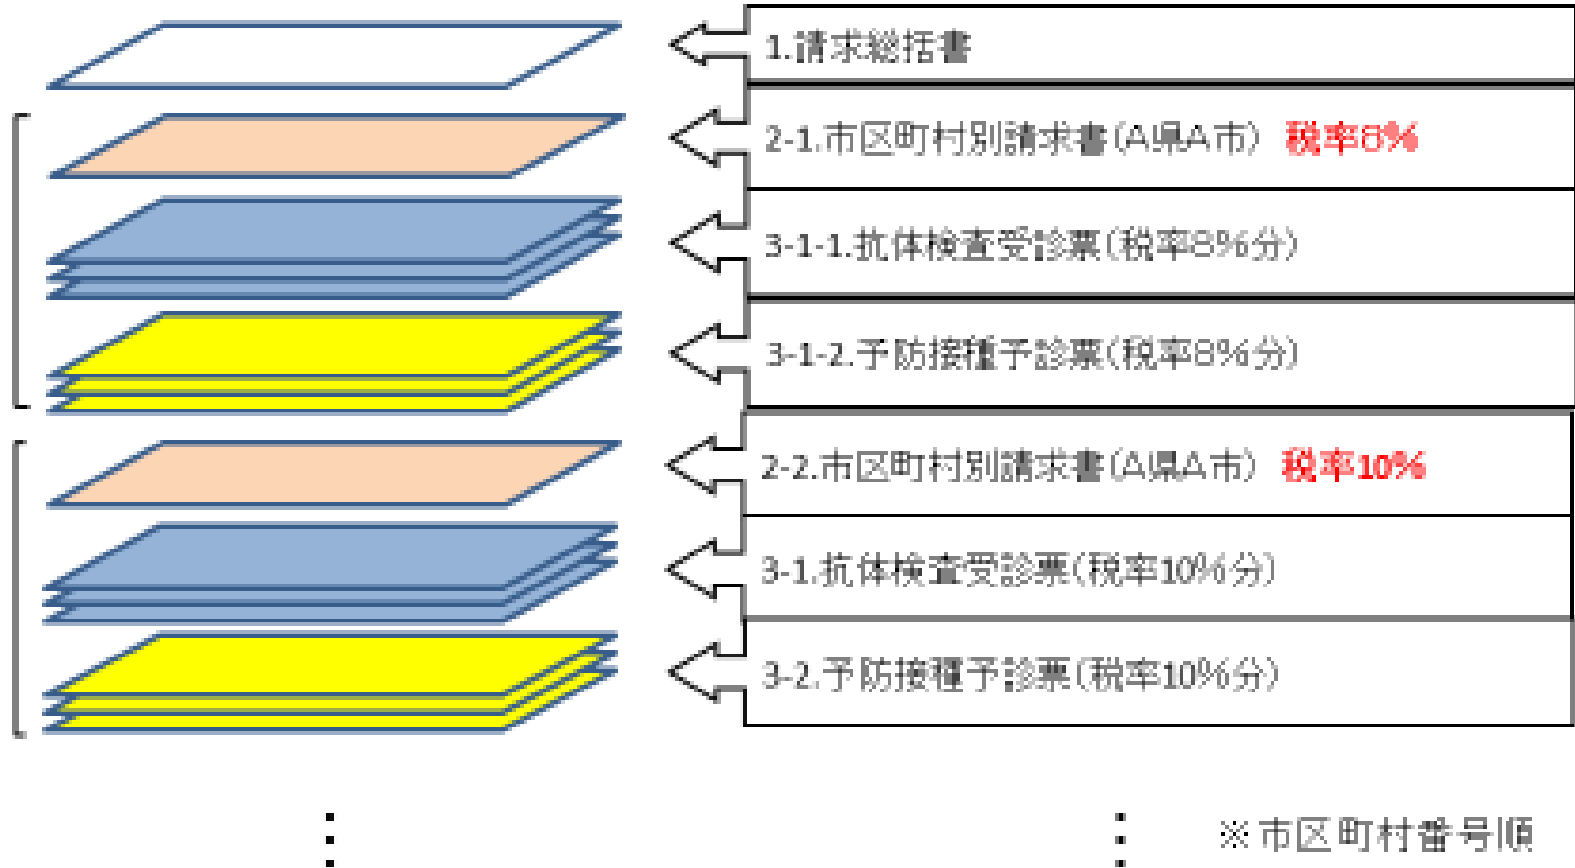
1.請求総括書

2-1.市区町村別請求書(A県A市) 税率8%

3-1-1.抗体検査受診票(税率8%分)

3-1-2.予防接種予診票(税率8%分)

2-2.市区町村別請求書(A県A市) 税率10%

3-1.抗体検査受診票(税率10%分)

3-2.予防接種予診票(税率10%分)

※市区町村番号順